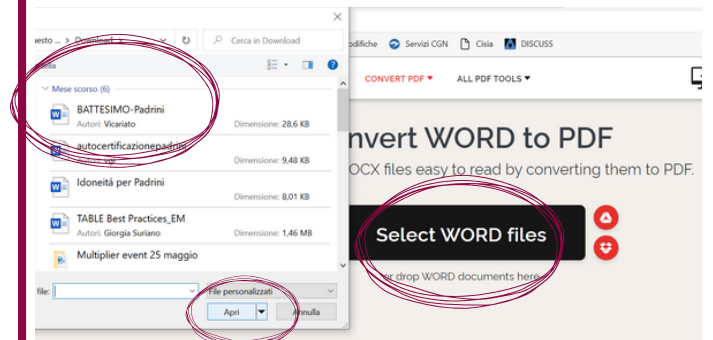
esto › Download › Cerca in Download
odifiche Servizi CGN Cisia DISCUSS
uova
Mese scorso (6)
BATTESIMO-Padrini
Autori: Vicariato Dimensione: 28,6 KB
autocertificazionepadrini
Autori: VIP Dimensione: 9,48 KB
Idoneitá per Padrini
Dimensione: 8,01 KB
TABLE Best Practices_EM
Autori: Giorgia Suriano Dimensione: 1,46 MB
Multiplier event 25 maggio
file: File personalizzati
Apri Annulla
CONVERT PDF ▾ ALL PDF TOOLS ▾
nvert WORD to PDF
OCX files easy to read by converting them to PDF.
Select WORD files
or drop WORD documents here